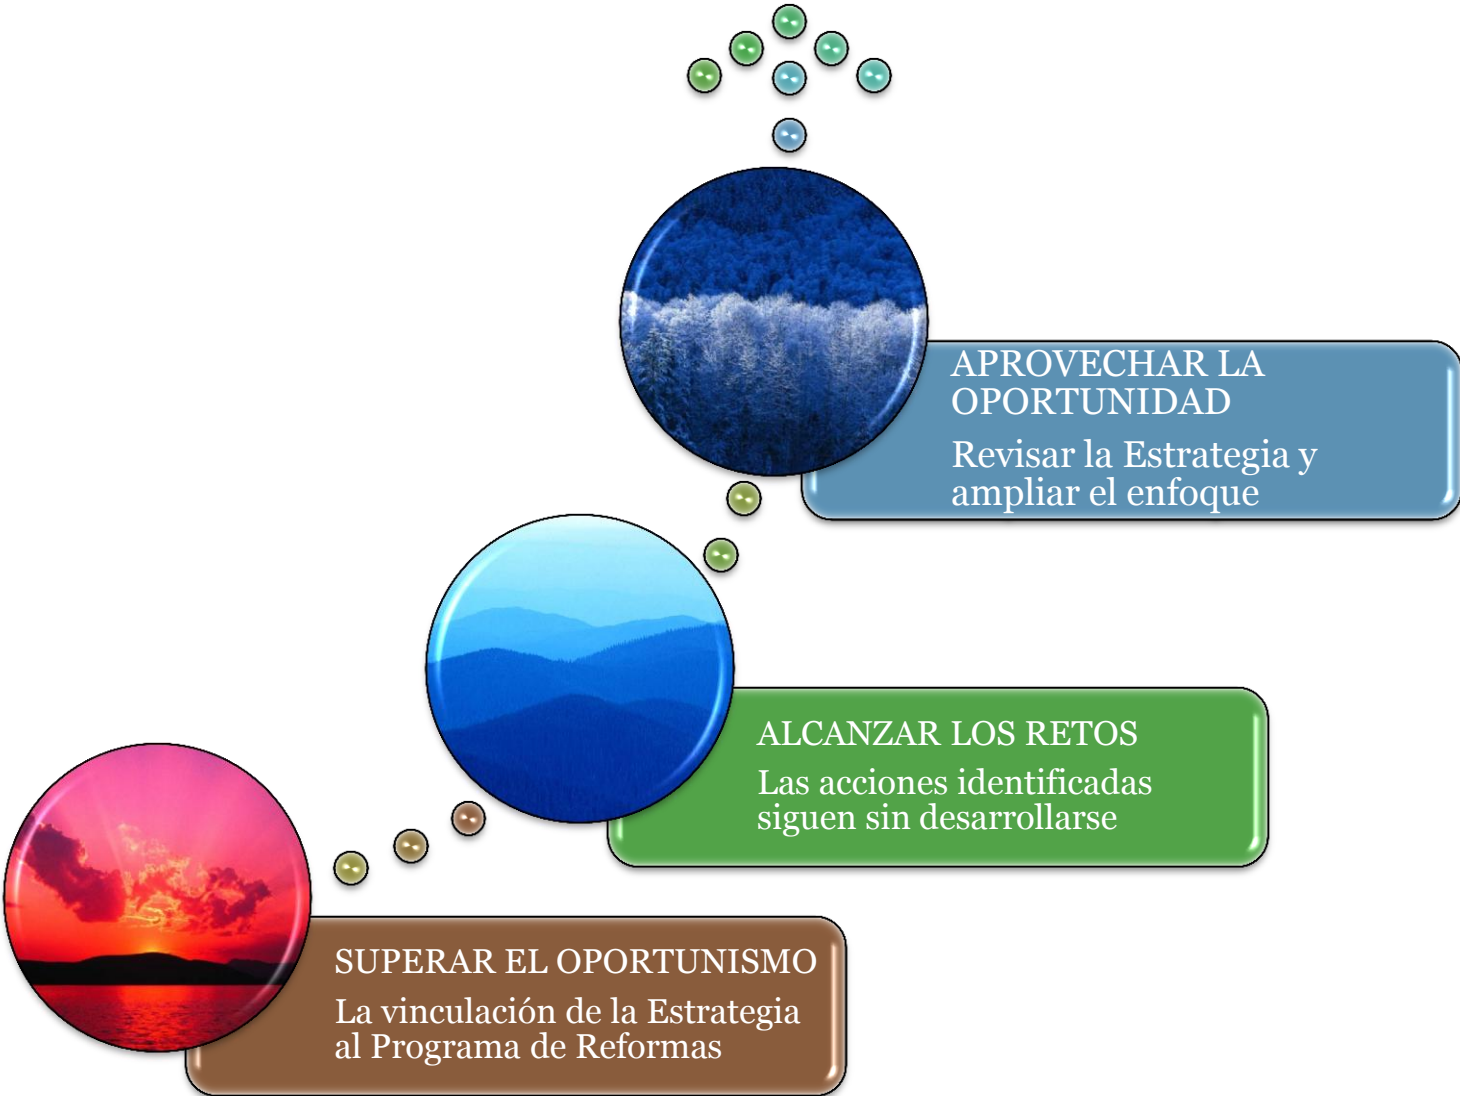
APROVECHAR LA OPORTUNIDAD

Revisar la Estrategia y ampliar el enfoque

ALCANZAR LOS RETOS

Las acciones identificadas siguen sin desarrollarse

SUPERAR EL OPORTUNISMO

La vinculación de la Estrategia al Programa de Reformas